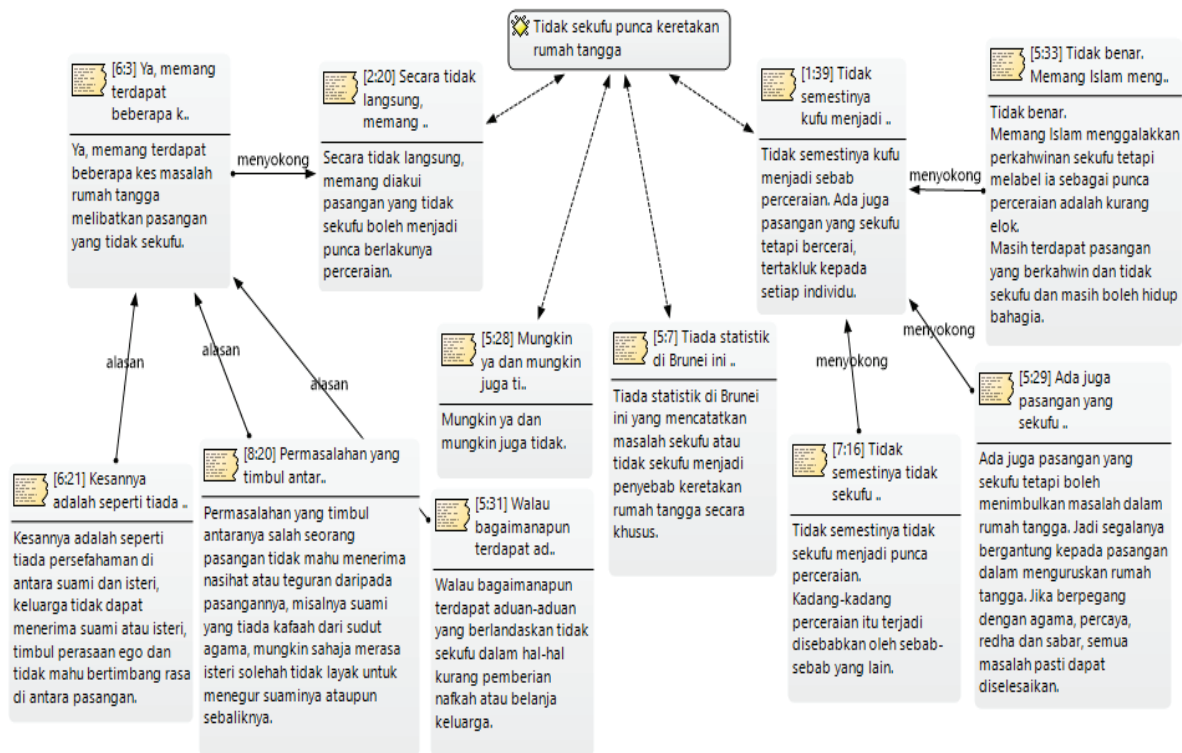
Tidak sekufu punca keretakan rumah tangga

[6:3] Ya, memang terdapat beberapa k..

Ya, memang terdapat beberapa kes masalah rumah tangga melibatkan pasangan yang tidak sekufu.

menyokong

[2:20] Secara tidak langsung, memang ..

Secara tidak langsung, memang diakui pasangan yang tidak sekufu boleh menjadi punca berlakunya perceraian.

[1:39] Tidak semestinya kufu menjadi ..

Tidak semestinya kufu menjadi sebab perceraian. Ada juga pasangan yang sekufu tetapi bercerai, tertakluk kepada setiap individu.

menyokong

[5:33] Tidak benar. Memang Islam meng..

Tidak benar.
Memang Islam menggalakkan perkahwinan sekufu tetapi melabel ia sebagai punca perceraian adalah kurang elok.
Masih terdapat pasangan yang berkahwin dan tidak sekufu dan masih boleh hidup bahagia.

alasan

alasan

alasan

[5:28] Mungkin ya dan mungkin juga ti..

Mungkin ya dan mungkin juga tidak.

[5:7] Tiada statistik di Brunei ini ..

Tiada statistik di Brunei ini yang mencatatkan masalah sekufu atau tidak sekufu menjadi penyebab keretakan rumah tangga secara khusus.

menyokong

menyokong

[5:29] Ada juga pasangan yang sekufu ..

Ada juga pasangan yang sekufu tetapi boleh menimbulkan masalah dalam rumah tangga. Jadi segalanya bergantung kepada pasangan dalam menguruskan rumah tangga. Jika berpegang dengan agama, percaya, redha dan sabar, semua masalah pasti dapat diselesaikan.

[6:21] Kesannya adalah seperti tiada ..

Kesannya adalah seperti tiada persefahaman di antara suami dan isteri, keluarga tidak dapat menerima suami atau isteri, timbul perasaan ego dan tidak mahu bertimbang rasa di antara pasangan.

[8:20] Permasalahan yang timbul antar..

Permasalahan yang timbul antaranya salah seorang pasangan tidak mahu menerima nasihat atau teguran daripada pasangannya, misalnya suami yang tiada kafaah dari sudut agama, mungkin sahaja merasa isteri solehah tidak layak untuk menegur suaminya ataupun sebaliknya.

[5:31] Walau bagaimanapun terdapat ad..

Walau bagaimanapun terdapat aduan-aduan yang berlandaskan tidak sekufu dalam hal-hal kurang pemberian nafkah atau belanja keluarga.

[7:16] Tidak semestinya tidak sekufu ..

Tidak semestinya tidak sekufu menjadi punca perceraian.
Kadang-kadang perceraian itu terjadi disebabkan oleh sebab-sebab yang lain.